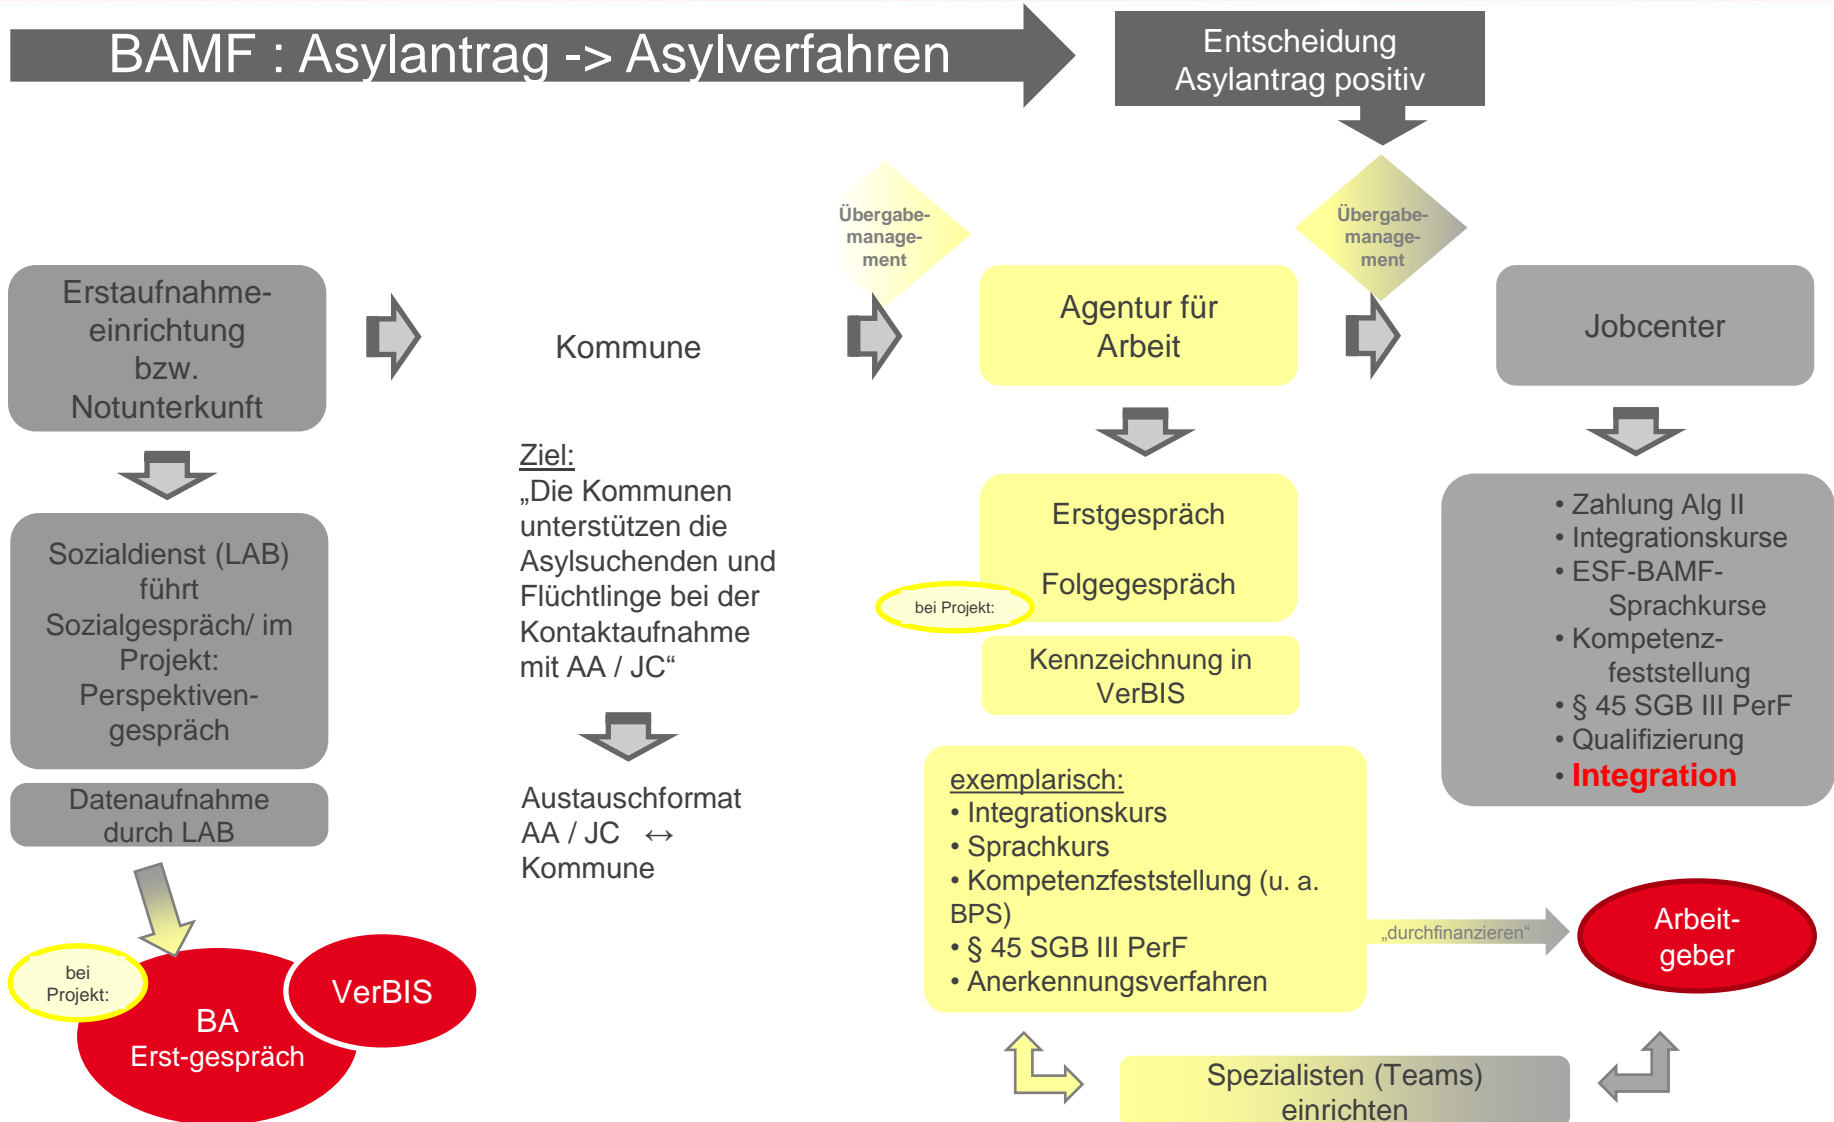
BAMF : Asylantrag -> Asylverfahren

Entscheidung Asylantrag positiv

Übergabe-management

Übergabe-management

Erstaufnahme-einrichtung bzw. Notunterkunft

Kommune

Agentur für Arbeit

Jobcenter

Sozialdienst (LAB) führt Sozialgespräch/ im Projekt: Perspektiven-gespräch

Datenaufnahme durch LAB

Ziel:
„Die Kommunen unterstützen die Asylsuchenden und Flüchtlinge bei der Kontaktaufnahme mit AA / JC“

Austauschformat AA / JC ↔ Kommune

Erstgespräch

Folgegespräch

bei Projekt:

Kennzeichnung in VerBIS

• Zahlung Alg II
• Integrationskurse
• ESF-BAMF-Sprachkurse
• Kompetenz-feststellung
• § 45 SGB III PerF
• Qualifizierung
• Integration

exemplarisch:
• Integrationskurs
• Sprachkurs
• Kompetenzfeststellung (u. a. BPS)
• § 45 SGB III PerF
• Anerkennungsverfahren

„durchfinanzieren“

Arbeit-geber

bei Projekt:

BA Erst-gespräch

VerBIS

Spezialisten (Teams) einrichten